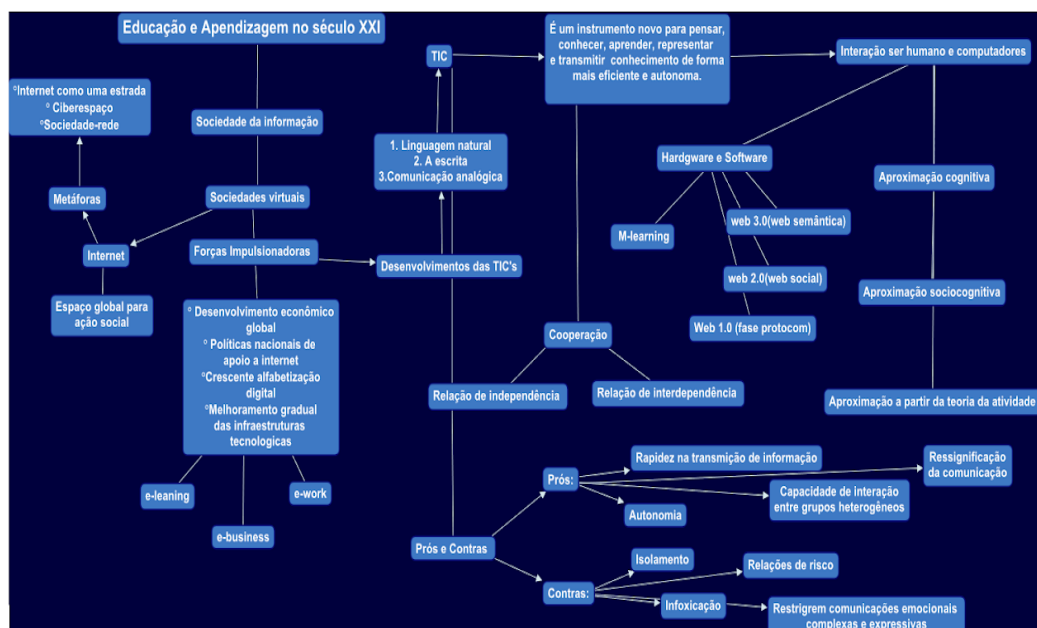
Educação e Apendizagem no século XXI

°Internet como uma estrada
° Ciberespaço
°Sociedade-rede

Sociedade da informação

Metáforas

Sociedades virtuais

Internet

Forças Impulsionadoras

Espaço global para ação social

° Desenvolvimento econômico global
° Políticas nacionais de apoio a internet
°Crescente alfabetização digital
°Melhoramento gradual das infraestruturas tecnologicas

e-leaning

e-work

e-business

TIC

1. Linguagem natural
2. A escrita
3.Comunicação analógica

Desenvolvimentos das TIC's

É um instrumento novo para pensar, conhecer, aprender, representar e transmitir conhecimento de forma mais eficiente e autonoma.

Interação ser humano e computadores

Hardgware e Software

Aproximação cognitiva

M-learning

web 3.0(web semântica)

web 2.0(web social)

Aproximação sociocognitiva

Web 1.0 (fase protocom)

Cooperação

Relação de independência

Relação de interdependência

Aproximação a partir da teoria da atividade

Prós:

Rapidez na transmição de informação

Ressignificação da comunicação

Capacidade de interação entre grupos heterogêneos

Autonomia

Prós e Contras

Isolamento

Relações de risco

Contras:

Infoxicação

Restrigrem comunicações emocionais complexas e expressivas